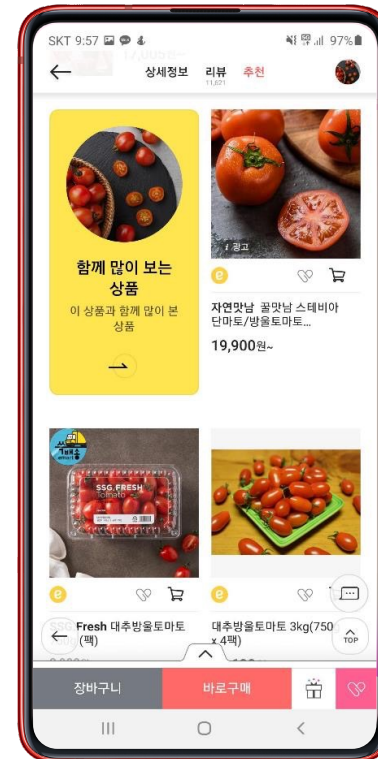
SKT 9:57 97%
상세정보 리뷰 11,671 추천

함께 많이 보는 상품
이 상품과 함께 많이 본 상품

i 광고
e
자연맛남 꿀맛남 스테비아 단마토/방울토마토...
19,900원~

SSG FRESH Tomato
e
Fresh 대추방울토마토 (팩)

e
대추방울토마토 3kg(750 x 4팩)

TOP
장바구니
바로구매